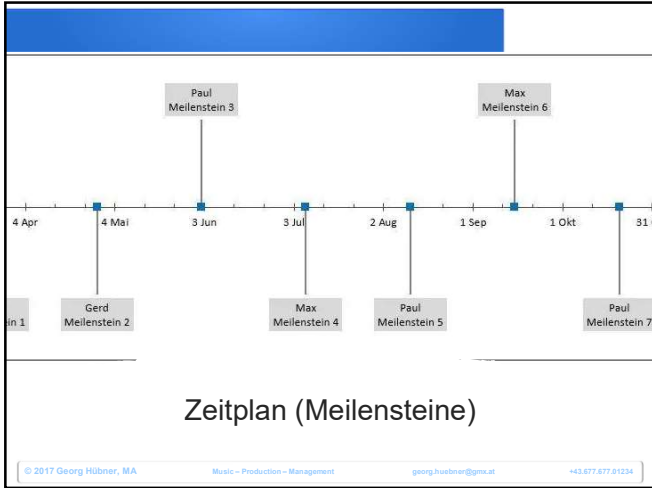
Paul
Meilenstein 3

Max
Meilenstein 6

4 Apr
4 Mai
3 Jun
3 Jul
2 Aug
1 Sep
1 Okt
31

in 1

Gerd
Meilenstein 2

Max
Meilenstein 4

Paul
Meilenstein 5

Paul
Meilenstein 7

Zeitplan (Meilensteine)

© 2017 Georg Hübner, MA
Music – Production – Management
georg.huebner@gmx.at
+43.677.677.01234